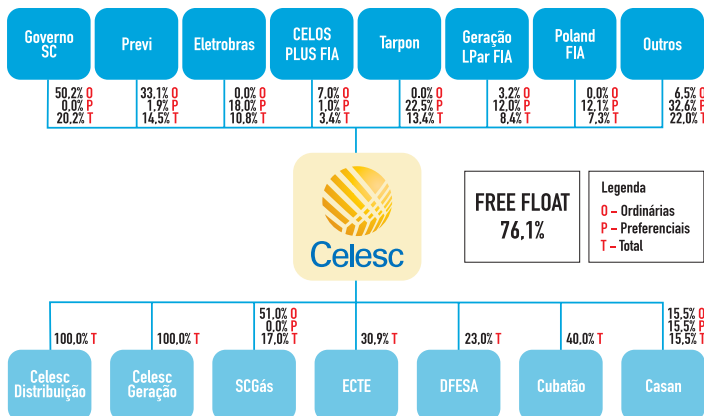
Governo SC
50,2% O
0,0% P
20,2% T

Previ
33,1% O
1,9% P
14,5% T

Eletrobras
0,0% O
18,0% P
10,8% T

CELOS PLUS FIA
7,0% O
1,0% P
3,4% T

Tarpon
0,0% O
22,5% P
13,4% T

Geração LPar FIA
3,2% O
12,0% P
8,4% T

Poland FIA
0,0% O
12,1% P
7,3% T

Outros
6,5% O
32,6% P
22,0% T

Celesc

FREE FLOAT
76,1%

Legenda
O – Ordinárias
P – Preferenciais
T – Total

100,0% T
Celesc Distribuição

100,0% T
Celesc Geração

51,0% O
0,0% P
17,0% T
SCGás

30,9% T
ECTE

23,0% T
DFESA

40,0% T
Cubatão

15,5% O
15,5% P
15,5% T
Casan